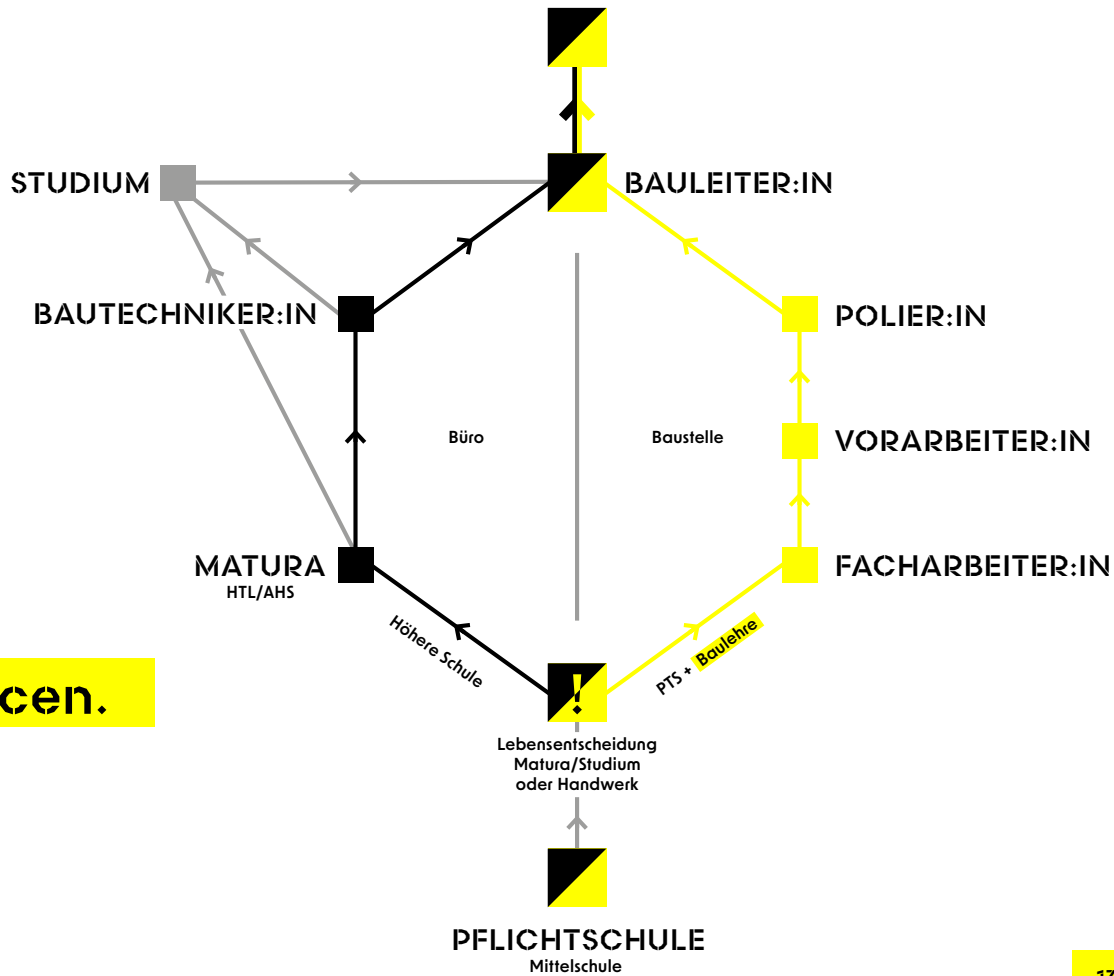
STUDIUM

BAULEITER:IN

BAUTECHNIKER:IN

POLIER:IN

Büro

Baustelle

VORARBEITER:IN

MATURA
HTL/AHS

FACHARBEITER:IN

Höhere Schule

PTS + Baulehre

cen.

!

Lebensentscheidung
Matura/Studium
oder Handwerk

PFLICHTSCHULE
Mittelschule

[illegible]